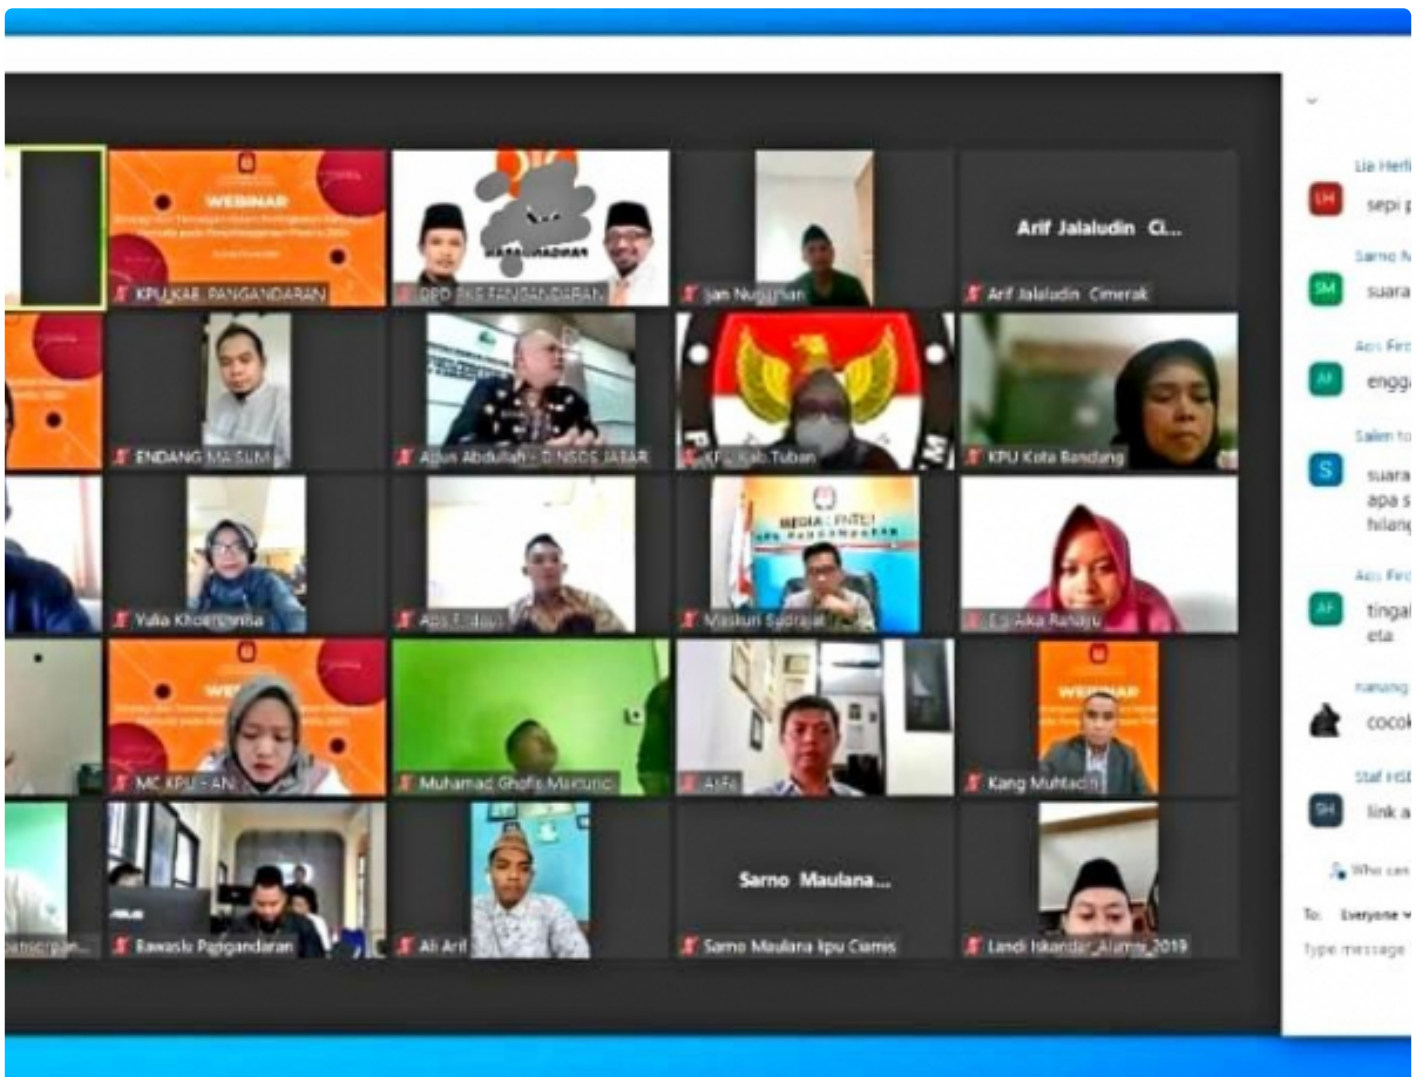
WEBINAR

KPU KAB. PANGANDARAN

DPD PKS PANGANDARAN

Jan Nugrahan

Arif Jalaludin Ci...

Arif Jalaludin Cimerak

ENDANG MASLIM

Agun Abdullah - DINSOS JABAR

KPU Kab Tuban

KPU Kota Bandung

Yulia Khoerunnisa

Aos Tulapi

MEDIA CENTER

Maskuri Sudrajat

Euis Aika Rahayu

MC KPU - AN

Muhamad Ghofis Mansuri

AsFe

Kang Muhtadin

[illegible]

Rawaslu Pangandaran

Ali Arif

Sarno Maulana...

Sarno Maulana kpu Ciamis

Landi Iskandar_Alumni_2019

Lia Herli

LH sepi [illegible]

Sarno M

SM suara

Aos Fer

AF engg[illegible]

Salim to

S suara apa s hilang

Aos Fer

AF tingal eta

nanang

cocok

Staf HSE

SH link a

Who can

To: Everyone

Type message